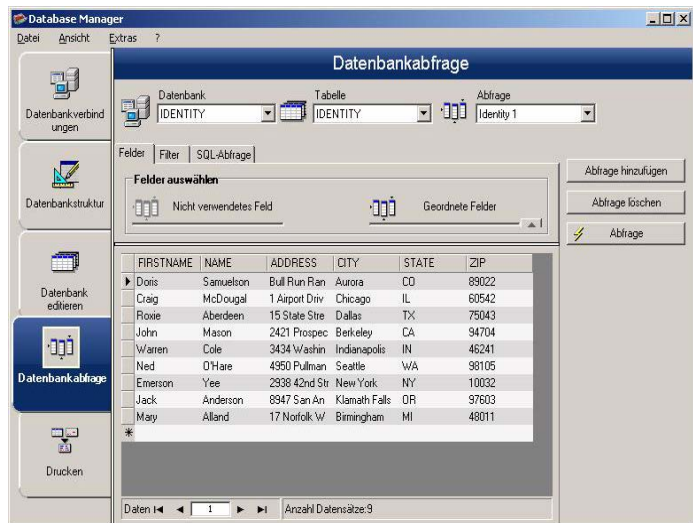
Database Manager

Datei Ansicht Extras ?

Datenbankverbindungen

Datenbankstruktur

Datenbank editieren

Datenbankabfrage

Drucken

Datenbankabfrage

Datenbank
IDENTITY

Tabelle
IDENTITY

Abfrage
Identity 1

Felder Filter SQL-Abfrage

Felder auswählen

Nicht verwendetes Feld

Geordnete Felder

Abfrage hinzufügen

Abfrage löschen

Abfrage

| FIRSTNAME | NAME | ADDRESS | CITY | STATE | ZIP |
|---|---|---|---|---|---|
| Doris | Samuelson | Bull Run Ran | Aurora | CO | 89022 |
| Craig | McDougal | 1 Airport Driv | Chicago | IL | 60542 |
| Roxie | Aberdeen | 15 State Stre | Dallas | TX | 75043 |
| John | Mason | 2421 Prospec | Berkeley | CA | 94704 |
| Warren | Cole | 3434 Washin | Indianapolis | IN | 46241 |
| Ned | O'Hare | 4950 Pullman | Seattle | WA | 98105 |
| Emerson | Yee | 2938 42nd Str | New York | NY | 10032 |
| Jack | Anderson | 8947 San An | Klamath Falls | OR | 97603 |
| Mary | Alland | 17 Norfolk W | Birmingham | MI | 48011 |

Daten 1 Anzahl Datensätze:9